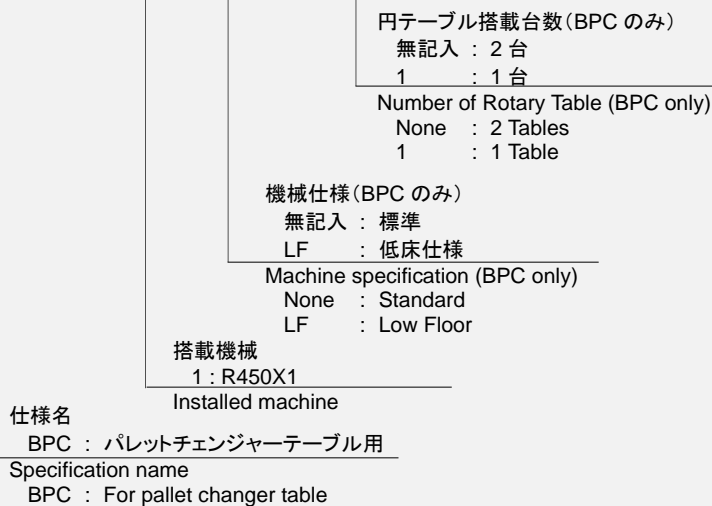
円テーブル搭載台数(BPC のみ)
無記入 : 2 台
1 : 1 台
Number of Rotary Table (BPC only)
None : 2 Tables
1 : 1 Table

機械仕様(BPC のみ)
無記入 : 標準
LF : 低床仕様
Machine specification (BPC only)
None : Standard
LF : Low Floor

搭載機械
1 : R450X1
Installed machine

仕様名
BPC : パレットチェンジャーテーブル用
Specification name
BPC : For pallet changer table